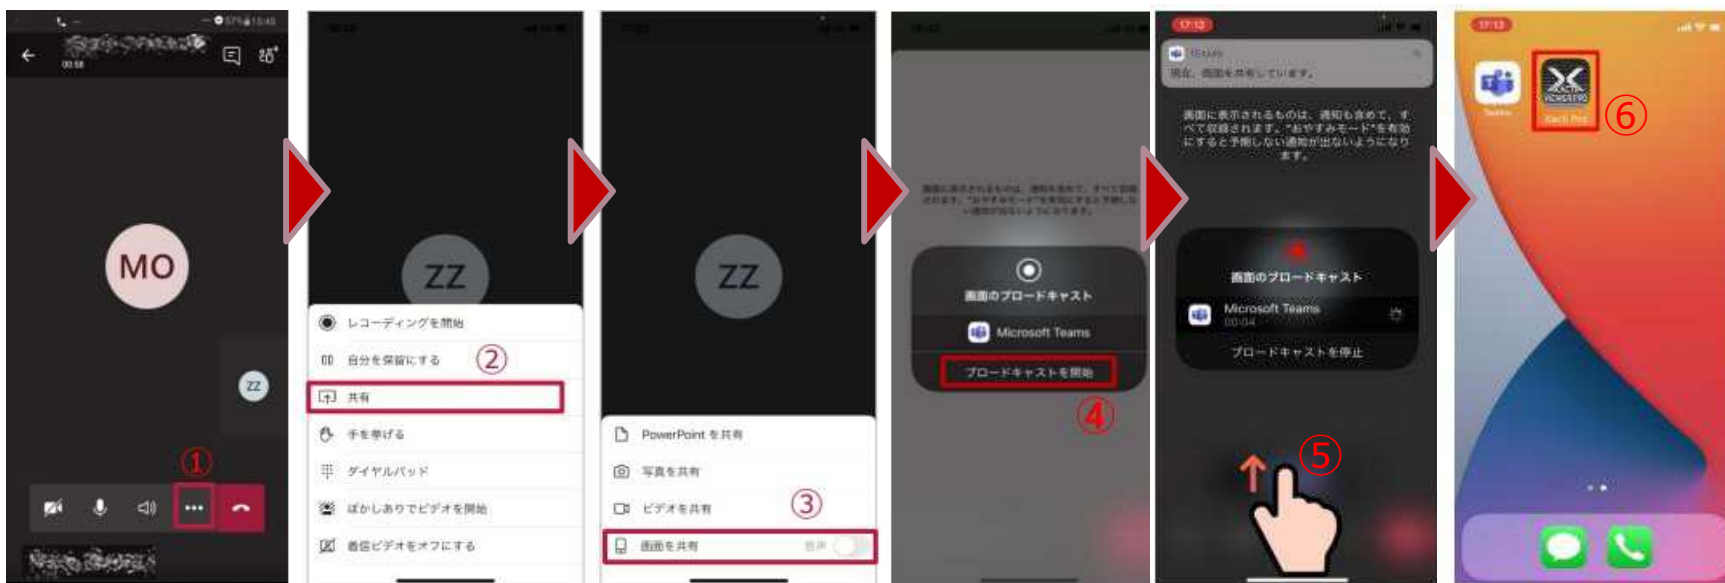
00:58

MO

ZZ

①

ZZ

レコーディングを開始

自分を保留にする

②

共有

手を挙げる

ダイヤルパッド

ぼかしありでビデオを開始

着信ビデオをオフにする

ZZ

PowerPoint を共有

写真を共有

ビデオを共有

③

画面を共有

音声

画面に表示されるものは、通知も含めて、すべて収録されます。"おやすみモード"を有効にすると予期しない通知が出ないようになります。

画面のブロードキャスト

Microsoft Teams

ブロードキャストを開始

④

17:12

Teams

現在、画面を共有しています。

画面に表示されるものは、通知も含めて、すべて収録されます。"おやすみモード"を有効にすると予期しない通知が出ないようになります。

画面のブロードキャスト

Microsoft Teams

00:04

ブロードキャストを停止

⑤

17:13

Teams

Xacti Pro

⑥